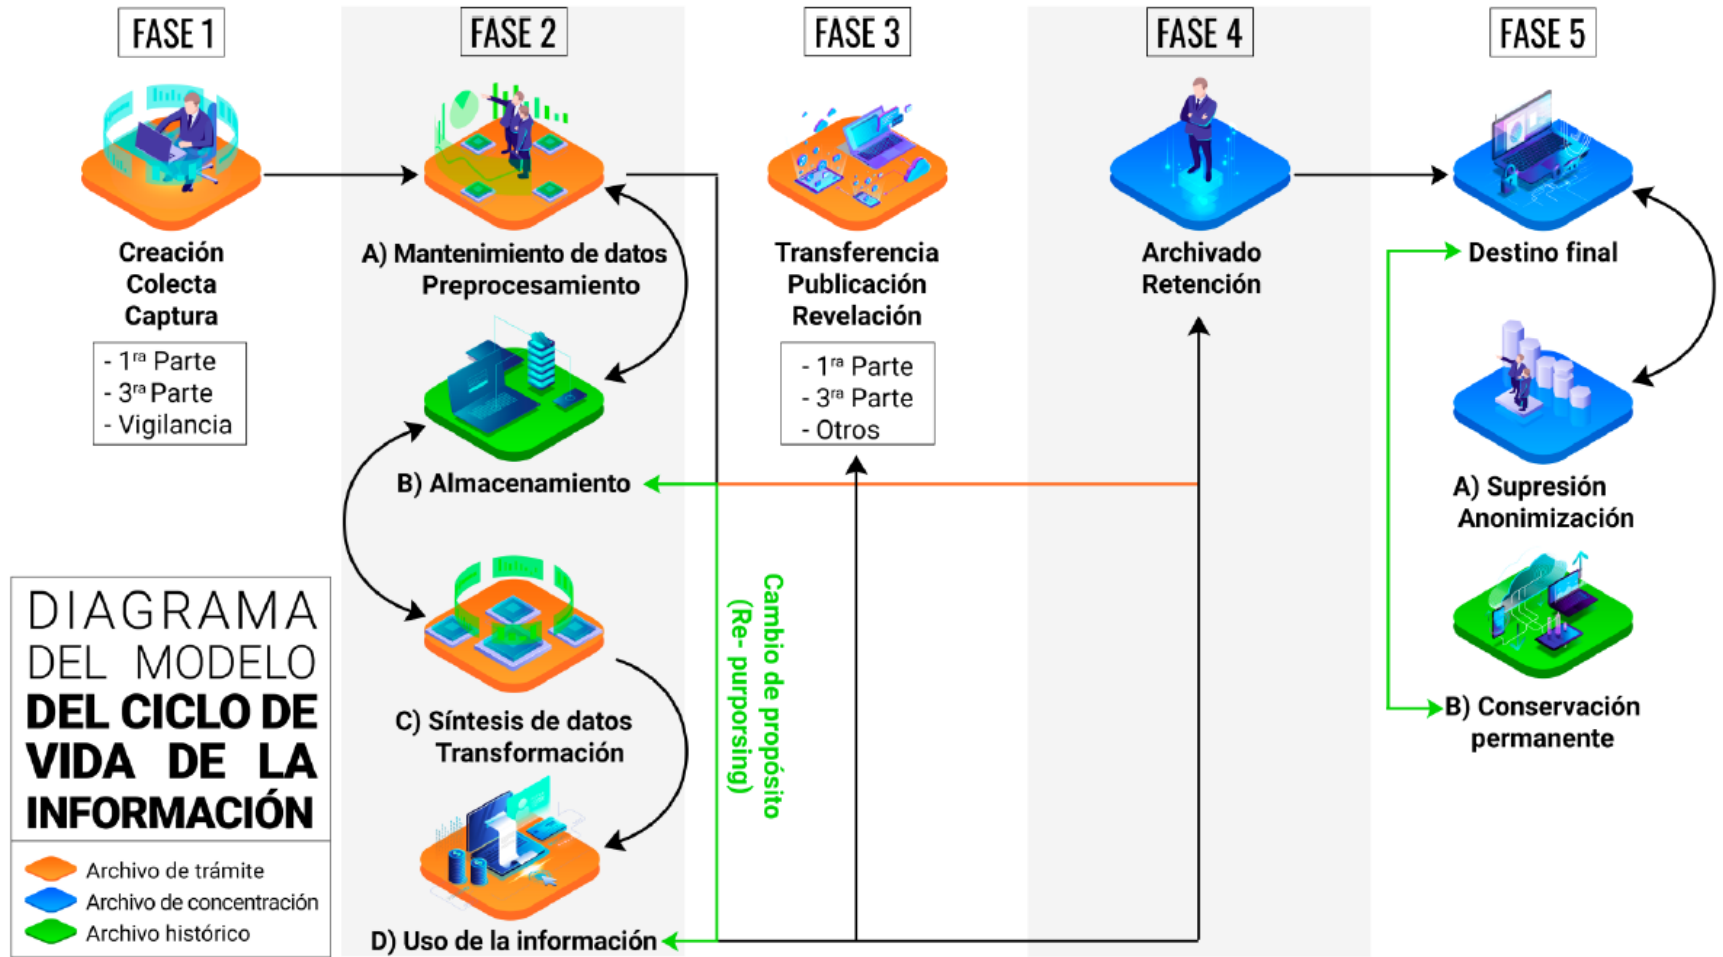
FASE 1

Creación
Colecta
Captura

- 1$^{ra}$ Parte
- 3$^{ra}$ Parte
- Vigilancia

FASE 2

A) Mantenimiento de datos
Preprocesamiento

B) Almacenamiento

C) Síntesis de datos
Transformación

D) Uso de la información

Cambio de propósito
(Re- purporsing)

FASE 3

Transferencia
Publicación
Revelación

- 1$^{ra}$ Parte
- 3$^{ra}$ Parte
- Otros

FASE 4

Archivado
Retención

FASE 5

Destino final

A) Supresión
Anonimización

B) Conservación
permanente

DIAGRAMA DEL MODELO DEL CICLO DE VIDA DE LA INFORMACIÓN

Archivo de trámite
Archivo de concentración
Archivo histórico